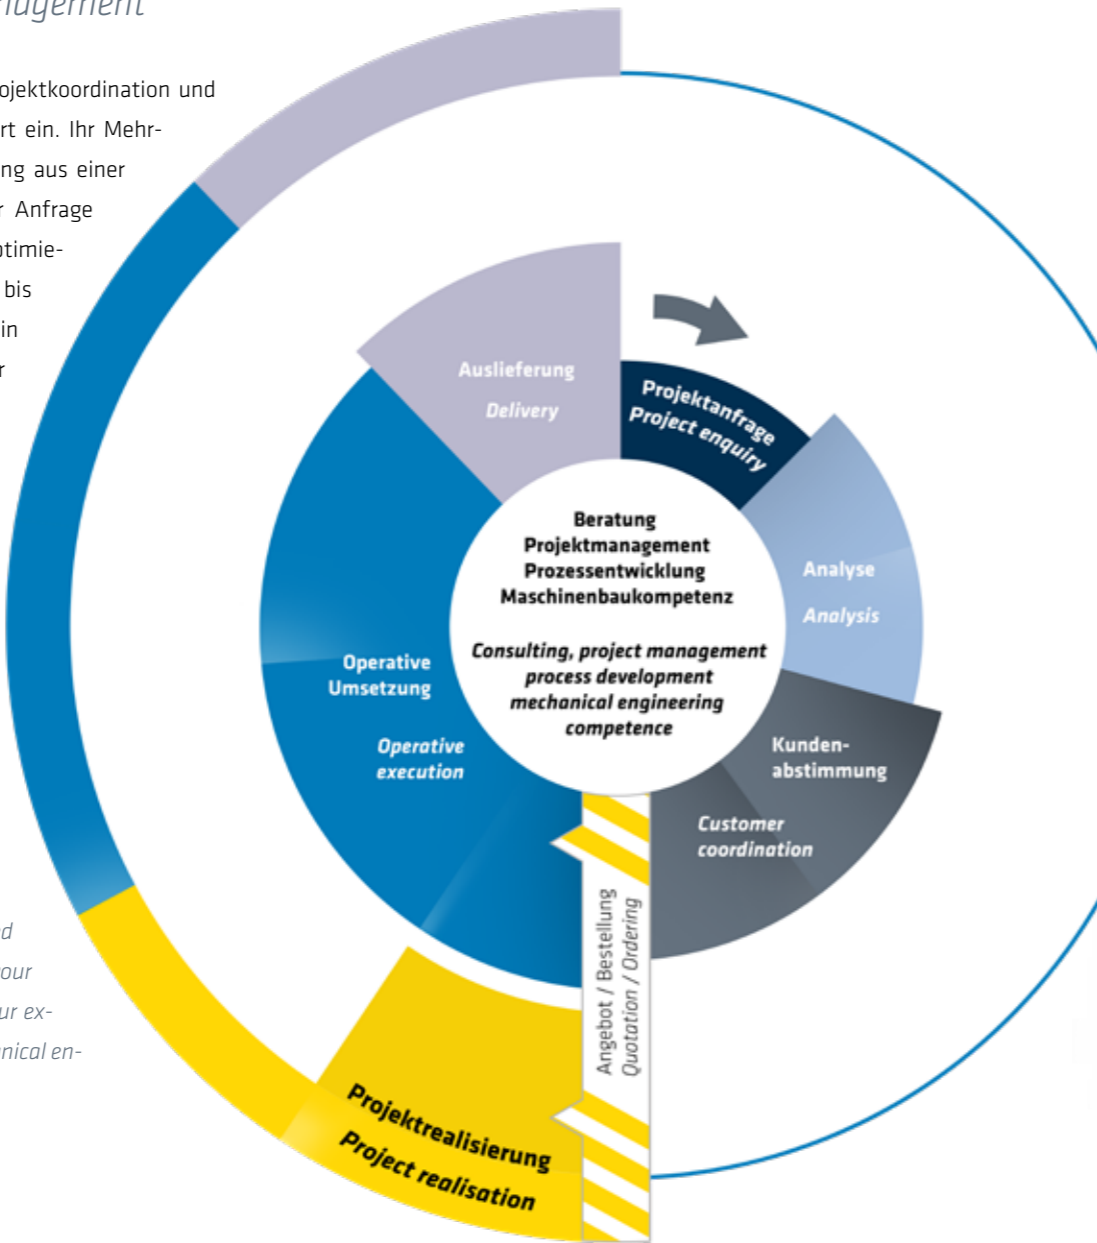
nagement

ojektkoordination und rt ein. Ihr Mehrng aus einer r Anfrage ptimie- bis in r

d our ur exnical en-

Auslieferung
Delivery

Projektanfrage
Project enquiry

Analyse
Analysis

Kunden-abstimmung
Customer coordination

Angebot / Bestellung
Quotation / Ordering

Operative Umsetzung
Operative execution

Projektrealisierung
Project realisation

Beratung
Projektmanagement
Prozessentwicklung
Maschinenbaukompetenz

Consulting, project management process development mechanical engineering competence